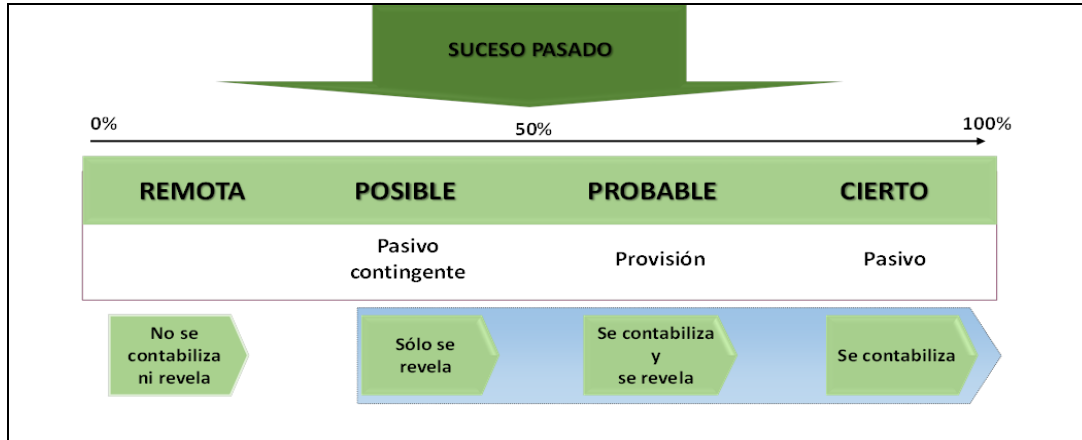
SUCESO PASADO

0%

50%

100%

| REMOTA | POSIBLE | PROBABLE | CIERTO |
|---|---|---|---|
| | Pasivo contingente | Provisión | Pasivo |

No se contabiliza ni revela

Sólo se revela

Se contabiliza y se revela

Se contabiliza